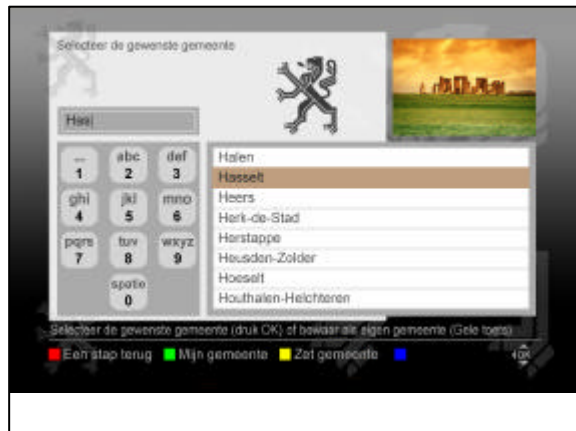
Selecteer de gewenste gemeente

Has|

... 1
abc 2
def 3
ghi 4
jkl 5
mno 6
pqrs 7
tuv 8
wxyz 9
spatie 0

Halen
Hasselt
Heers
Herk-de-Stad
Herstappe
Heusden-Zolder
Hoeselt
Houthalen-Helchteren

Selecteer de gewenste gemeente (druk OK) of bewaar als eigen gemeente (Gele toets)

Een stap terug
Mijn gemeente
Zet gemeente